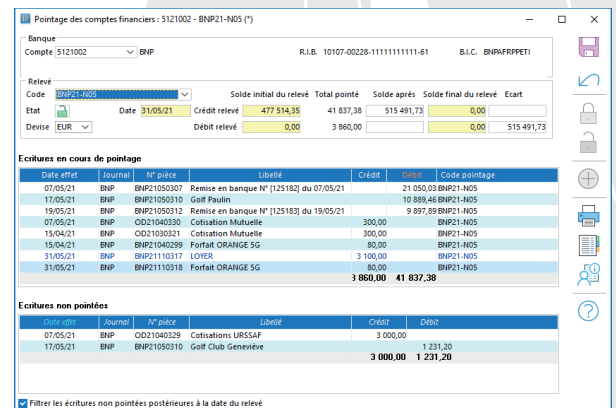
Pointage des comptes financiers : 5121002 - BNP21-N05 (*)

Banque
Compte 5121002 BNP R.I.B. 10107-00228-11111111111-61 B.I.C. BNPAFRPPETI

Relevé
Code BNP21-N05 Solde initial du relevé Total pointé Solde après Solde final du relevé Ecart
Etat Date 31/05/21 Crédit relevé 477 514,35 41 837,38 515 491,73 0,00
Devise EUR Débit relevé 0,00 3 860,00 0,00 515 491,73

Ecritures en cours de pointage

| Date effet | Journal | N° pièce | Libellé | Crédit | Débit | Code pointage |
|---|---|---|---|---|---|---|
| 07/05/21 | BNP | BNP21050307 | Remise en banque N° [125182] du 07/05/21 | | 21 050,03 | BNP21-N05 |
| 17/05/21 | BNP | BNP21050310 | Golf Paulin | | 10 889,46 | BNP21-N05 |
| 19/05/21 | BNP | BNP21050312 | Remise en banque N° [125183] du 19/05/21 | | 9 897,89 | BNP21-N05 |
| 07/05/21 | BNP | OD21040330 | Cotisation Mutuelle | 300,00 | | BNP21-N05 |
| 15/04/21 | BNP | OD21030321 | Cotisation Mutuelle | 300,00 | | BNP21-N05 |
| 15/04/21 | BNP | BNP21040299 | Forfait ORANGE 5G | 80,00 | | BNP21-N05 |
| 31/05/21 | BNP | BNP21110317 | LOYER | 3 100,00 | | BNP21-N05 |
| 31/05/21 | BNP | BNP21110318 | Forfait ORANGE 5G | 80,00 | | BNP21-N05 |
| | | | | 3 860,00 | 41 837,38 | |

Ecritures non pointées

| Date effet | Journal | N° pièce | Libellé | Crédit | Débit |
|---|---|---|---|---|---|
| 07/05/21 | BNP | OD21040329 | Cotisations URSSAF | 3 000,00 | |
| 17/05/21 | BNP | BNP21050310 | Golf Club Geneviève | | 1 231,20 |
| | | | | 3 000,00 | 1 231,20 |

Filtrer les écritures non pointées postérieures à la date du relevé